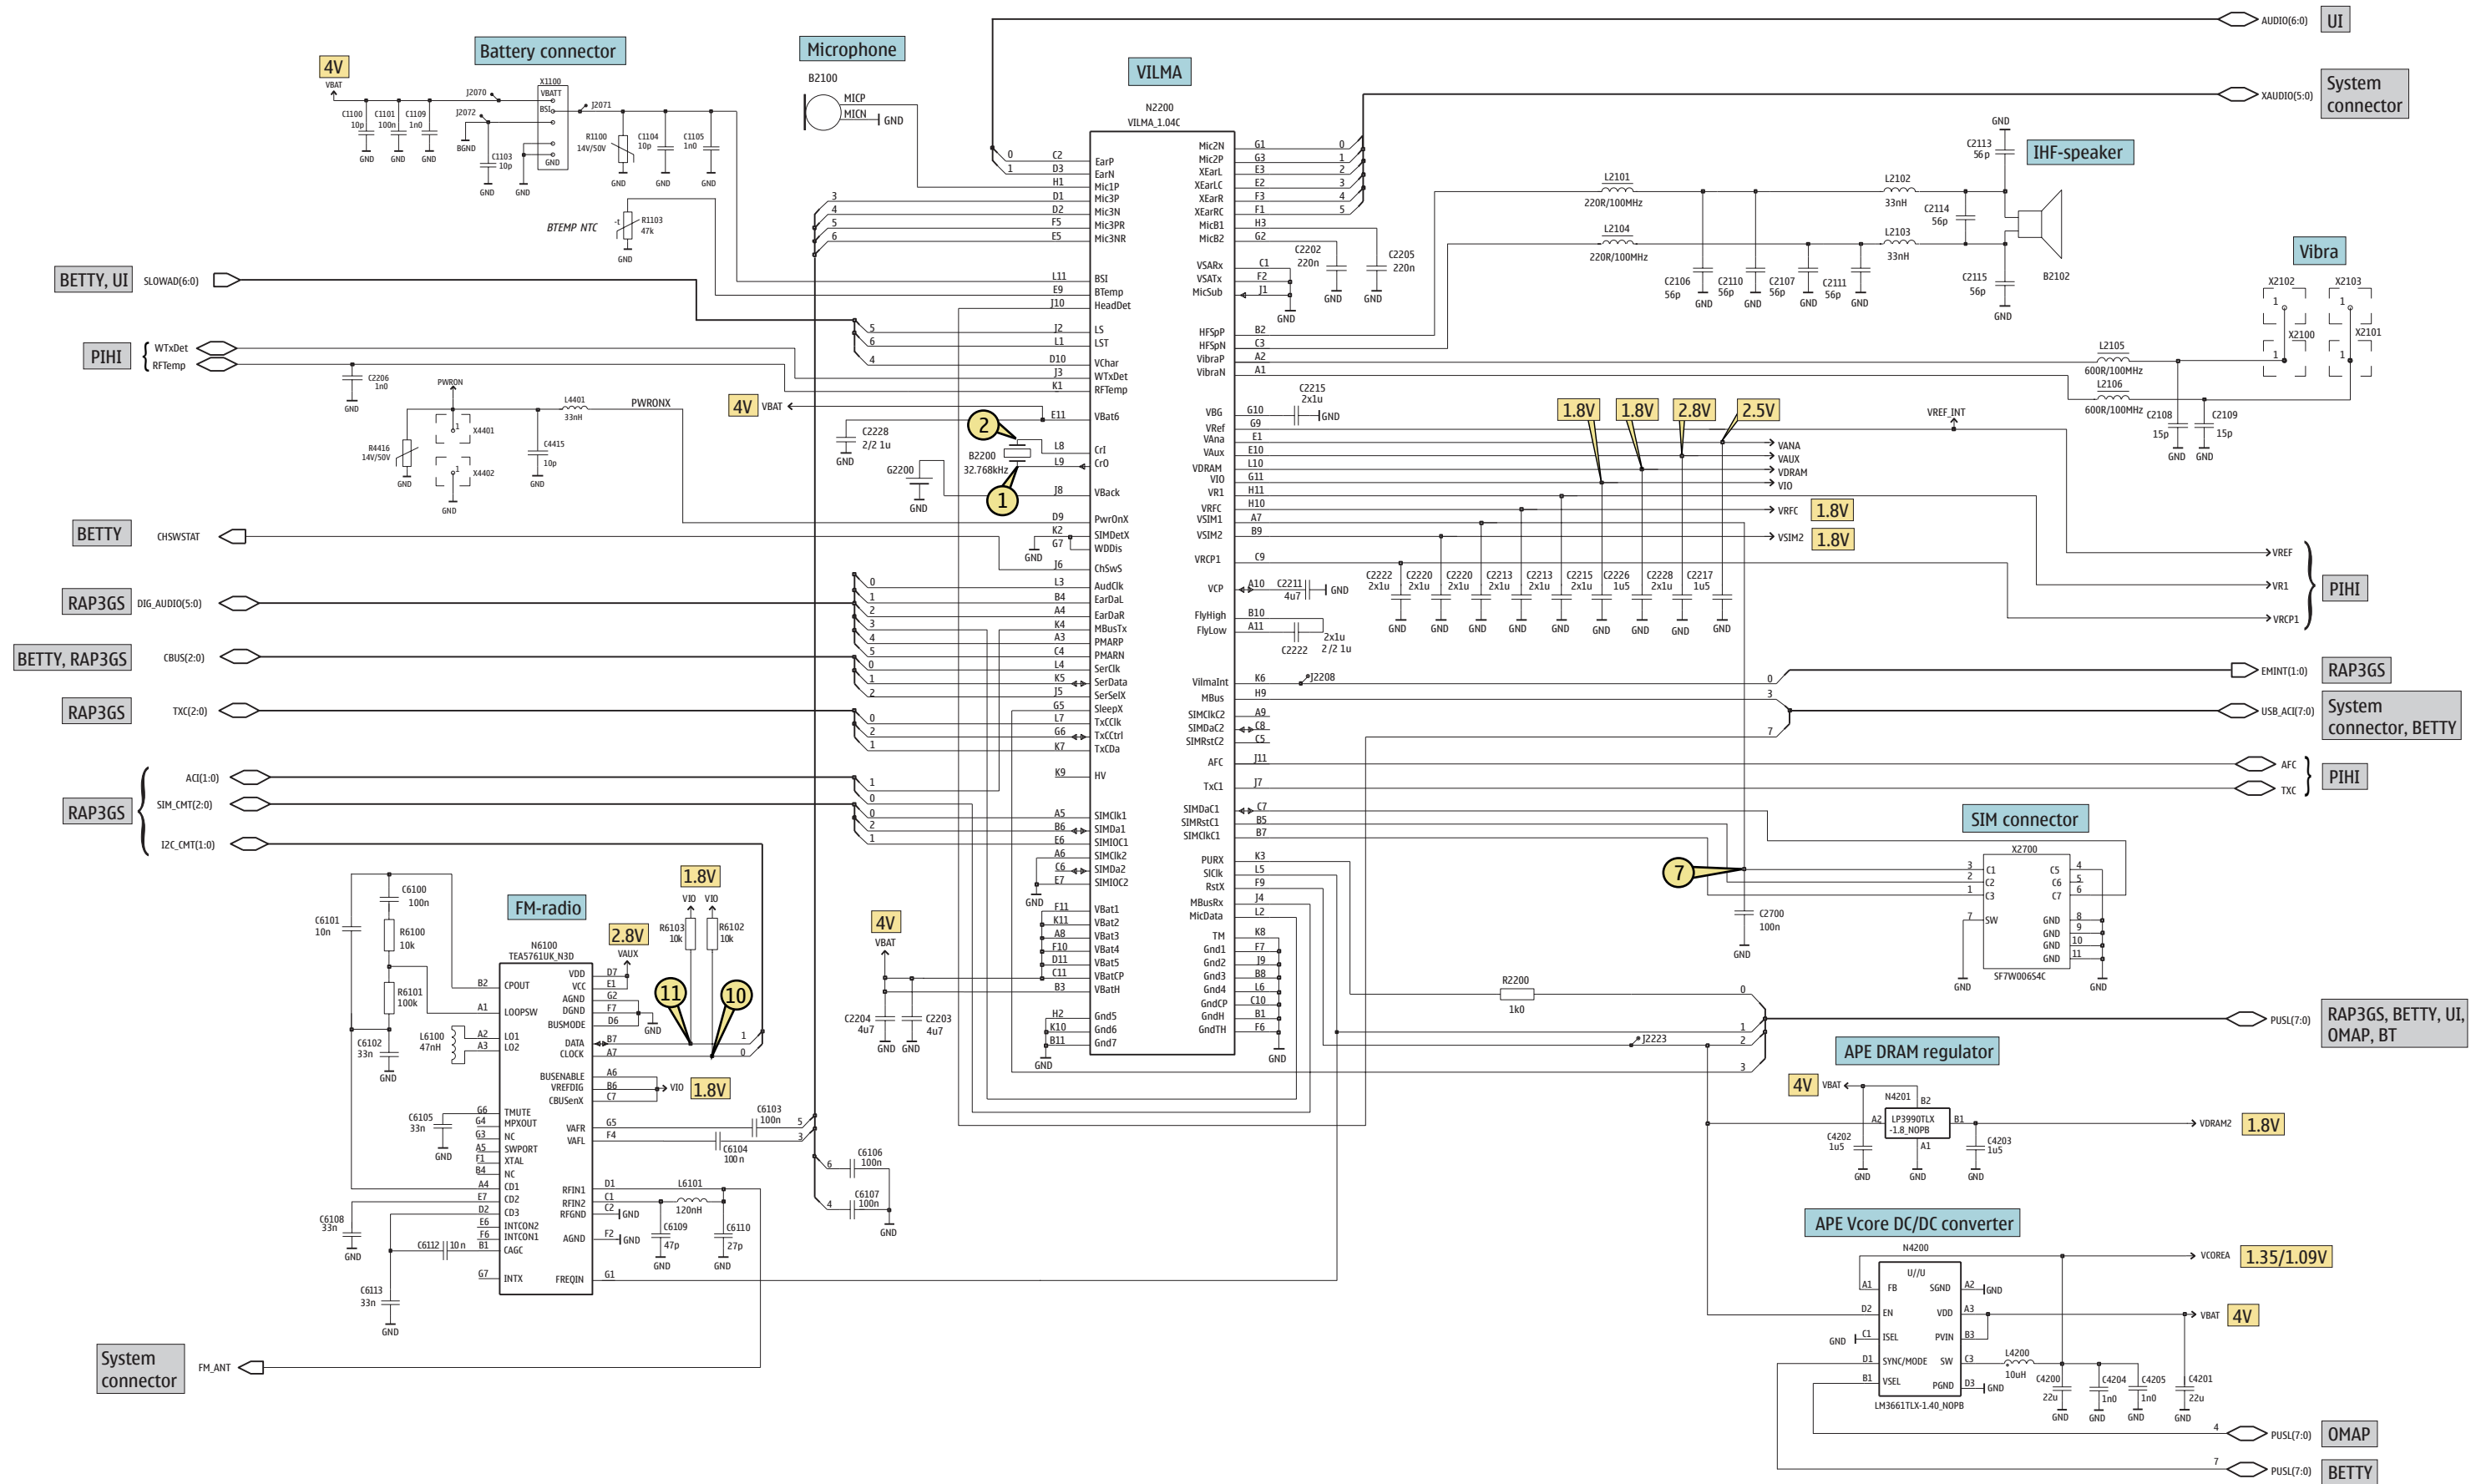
Battery connector
4V
VBAT
X1100
VBATT
BSI
J2070
J2071
J2072
BGND
GND
C1100 10p
C1101 100n
C1109 1n0
C1103 10p
R1100 14V/50V
C1104 10p
C1105 1n0
GND
BTEMP NTC
R1103 47k

Microphone
B2100
MICP
MICN
GND

VILMA
N2200
VILMA_1.04C

BETTY, UI
SLOWAD(6:0)
PIHI
WTxDet
RFTemp
C2206 1n0
PWRON
X4401
X4402
R4416 14V/50V
L4401 33nH
C4415 10p
PWRONX
4V VBAT
C2228 2/2 1u
B2200 32.768kHz
G2200
BETTY
CHSWSTAT
RAP3GS
DIG_AUDIO(5:0)
BETTY, RAP3GS
CBUS(2:0)
RAP3GS
TXC(2:0)
RAP3GS
ACI(1:0)
SIM_CMT(2:0)
I2C_CMT(1:0)

EarP EarN Mic1P Mic3P Mic3N Mic3PR Mic3NR BSI BTemp HeadDet LS LST VChar WTxDet RFTemp VBat6 Crl CrO VBack PwrOnX SIMDetX WDDis ChSwS AudClk EarDaL EarDaR MBusTx PMARP PMARN SerClk SerData SerSelX SleepX TxCClk TxCCtrl TxCDa HV SIMClk1 SIMDa1 SIMIOC1 SIMClk2 SIMDa2 SIMIOC2 VBat1 VBat2 VBat3 VBat4 VBat5 VBatCP VBatH Gnd5 Gnd6 Gnd7
Mic2N Mic2P XEarL XEarLC XEarR XEarRC MicB1 MicB2 VSARx VSATx MicSub HFSpP HFSpN VibraP VibraN VBG VRef VAna VAux VDRAM VIO VR1 VRFC VSIM1 VSIM2 VRCP1 VCP FlyHigh FlyLow VilmaInt MBus SIMClk2 SIMDaC2 SIMRstC2 AFC TxC1 SIMDaC1 SIMRstC1 SIMClkC1 PURX SlClk RstX MBusRx MicData TM Gnd1 Gnd2 Gnd3 Gnd4 GndCP GndH GndTH

C2202 220n
C2205 220n
C2215 2x1u
C2211 4u7
C2222 2/2 1u
2x1u
J2208

UI AUDIO(6:0)
System connector XAUDIO(5:0)
IHF-speaker
C2113 56p
L2101 220R/100MHz
L2102 33nH
L2104 220R/100MHz
L2103 33nH
C2114 56p
C2106 56p C2110 56p C2107 56p C2111 56p C2115 56p
B2102
Vibra
X2102 X2103 X2100 X2101
L2105 600R/100MHz
L2106 600R/100MHz
C2108 15p C2109 15p
VREF_INT
1.8V 1.8V 2.8V 2.5V
VANA VAUX VDRAM VIO
VRFC 1.8V
VSIM2 1.8V
C2222 2x1u C2220 2x1u C2220 2x1u C2213 2x1u C2213 2x1u C2215 2x1u C2226 1u5 C2228 2x1u C2217 1u5
VREF VR1 VRCP1 PIHI
RAP3GS EMINT(1:0)
System connector, BETTY USB_ACI(7:0)
AFC TXC PIHI
SIM connector
X2700
C1 C2 C3 SW C5 C6 C7 GND GND GND GND
SF7W006S4C
C2700 100n
R2200 1k0
J2223
RAP3GS, BETTY, UI, OMAP, BT PUSL(7:0)
APE DRAM regulator
4V VBAT
N4201
LP3990TLX -1.8_NOPB
C4202 1u5 C4203 1u5
VDRAM2 1.8V
APE Vcore DC/DC converter
N4200
U/U
FB SGND EN VDD ISEL PVIN SYNC/MODE SW VSEL PGND
LM3661TLX-1.40_NOPB
L4200 10uH
C4200 22u C4204 1n0 C4205 1n0 C4201 22u
VCOREA 1.35/1.09V
VBAT 4V
OMAP PUSL(7:0)
BETTY PUSL(7:0)

4V VBAT
C2204 4u7 C2203 4u7

FM-radio
N6100
TEA5761UK_N3D
2.8V VAUX
1.8V VIO VIO
R6103 10k R6102 10k
C6100 100n
R6100 10k
R6101 100k
C6101 10n
C6102 33n
L6100 47nH
CPOUT LOOPSW LO1 LO2 TMUTE MPXOUT NC SWPORT XTAL NC CD1 CD2 CD3 INTCON2 INTCON1 CAGC INTX
VDD VCC AGND DGND BUSMODE DATA CLOCK BUSENABLE VREFDIG CBUSenX VAFR VAFL RFIN1 RFIN2 RFGND AGND FREQIN
VIO 1.8V
C6105 33n
C6103 100n
C6104 100n
C6106 100n
C6107 100n
L6101 120nH
C6109 47p
C6110 27p
C6108 33n
C6112 10n
C6113 33n
System connector
FM_ANT
1 2 7 10 11